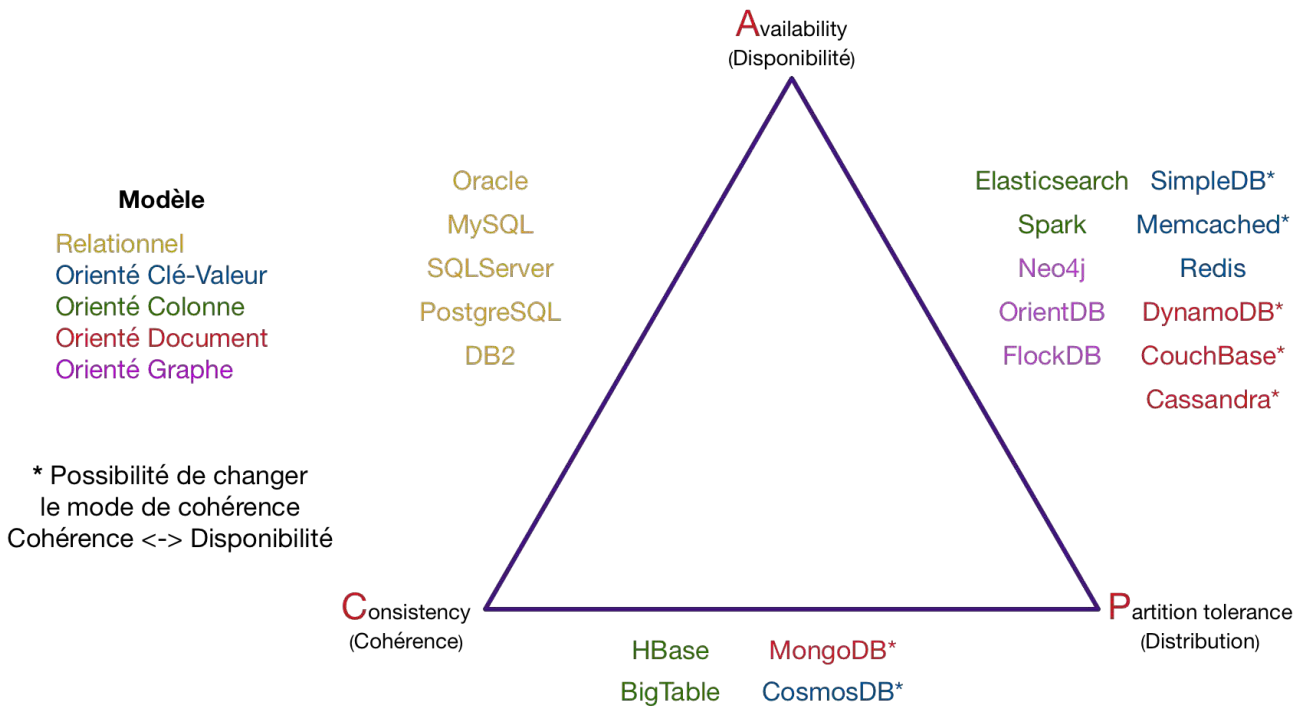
Availability
(Disponibilité)

Modèle
Relationnel
Orienté Clé-Valeur
Orienté Colonne
Orienté Document
Orienté Graphe

* Possibilité de changer le mode de cohérence Cohérence <-> Disponibilité

Oracle
MySQL
SQLServer
PostgreSQL
DB2

Elasticsearch
Spark
Neo4j
OrientDB
FlockDB

SimpleDB*
Memcached*
Redis
DynamoDB*
CouchBase*
Cassandra*

Consistency
(Cohérence)

Partition tolerance
(Distribution)

HBase
BigTable

MongoDB*
CosmosDB*